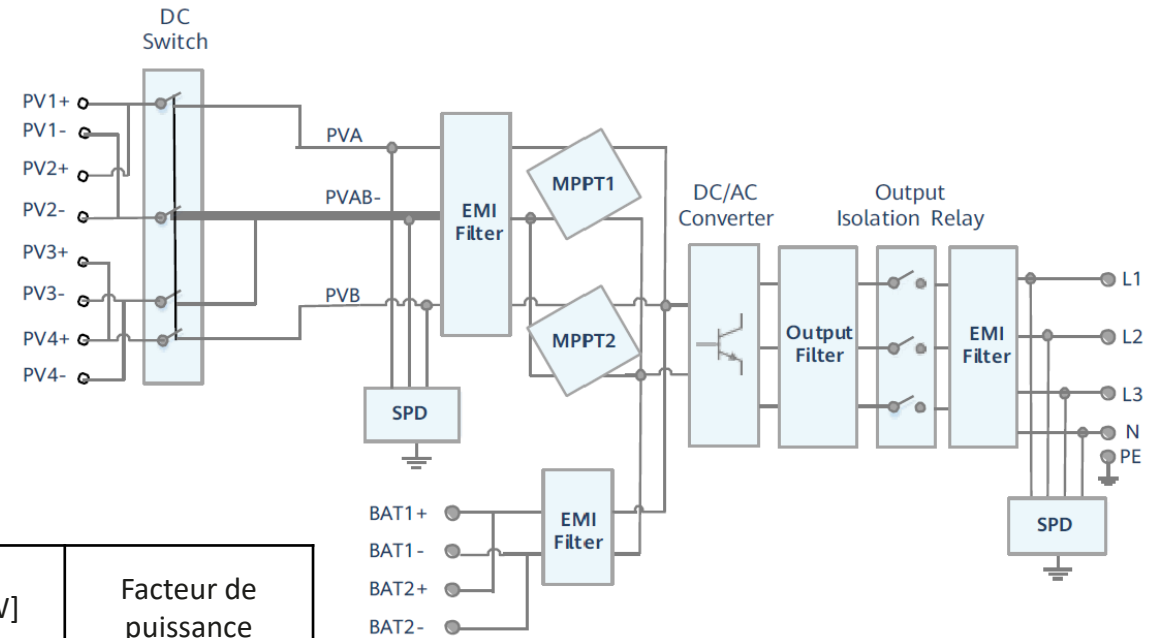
DC Switch

PV1+
PV1-
PV2+
PV2-
PV3+
PV3-
PV4+
PV4-

PVA
PVAB-
PVB

EMI Filter

MPPT1
MPPT2

SPD

DC/AC Converter

Output Isolation Relay

Output Filter

EMI Filter

L1
L2
L3
N
PE

SPD

BAT1+
BAT1-
BAT2+
BAT2-

EMI Filter

| V] | Facteur de puissance |